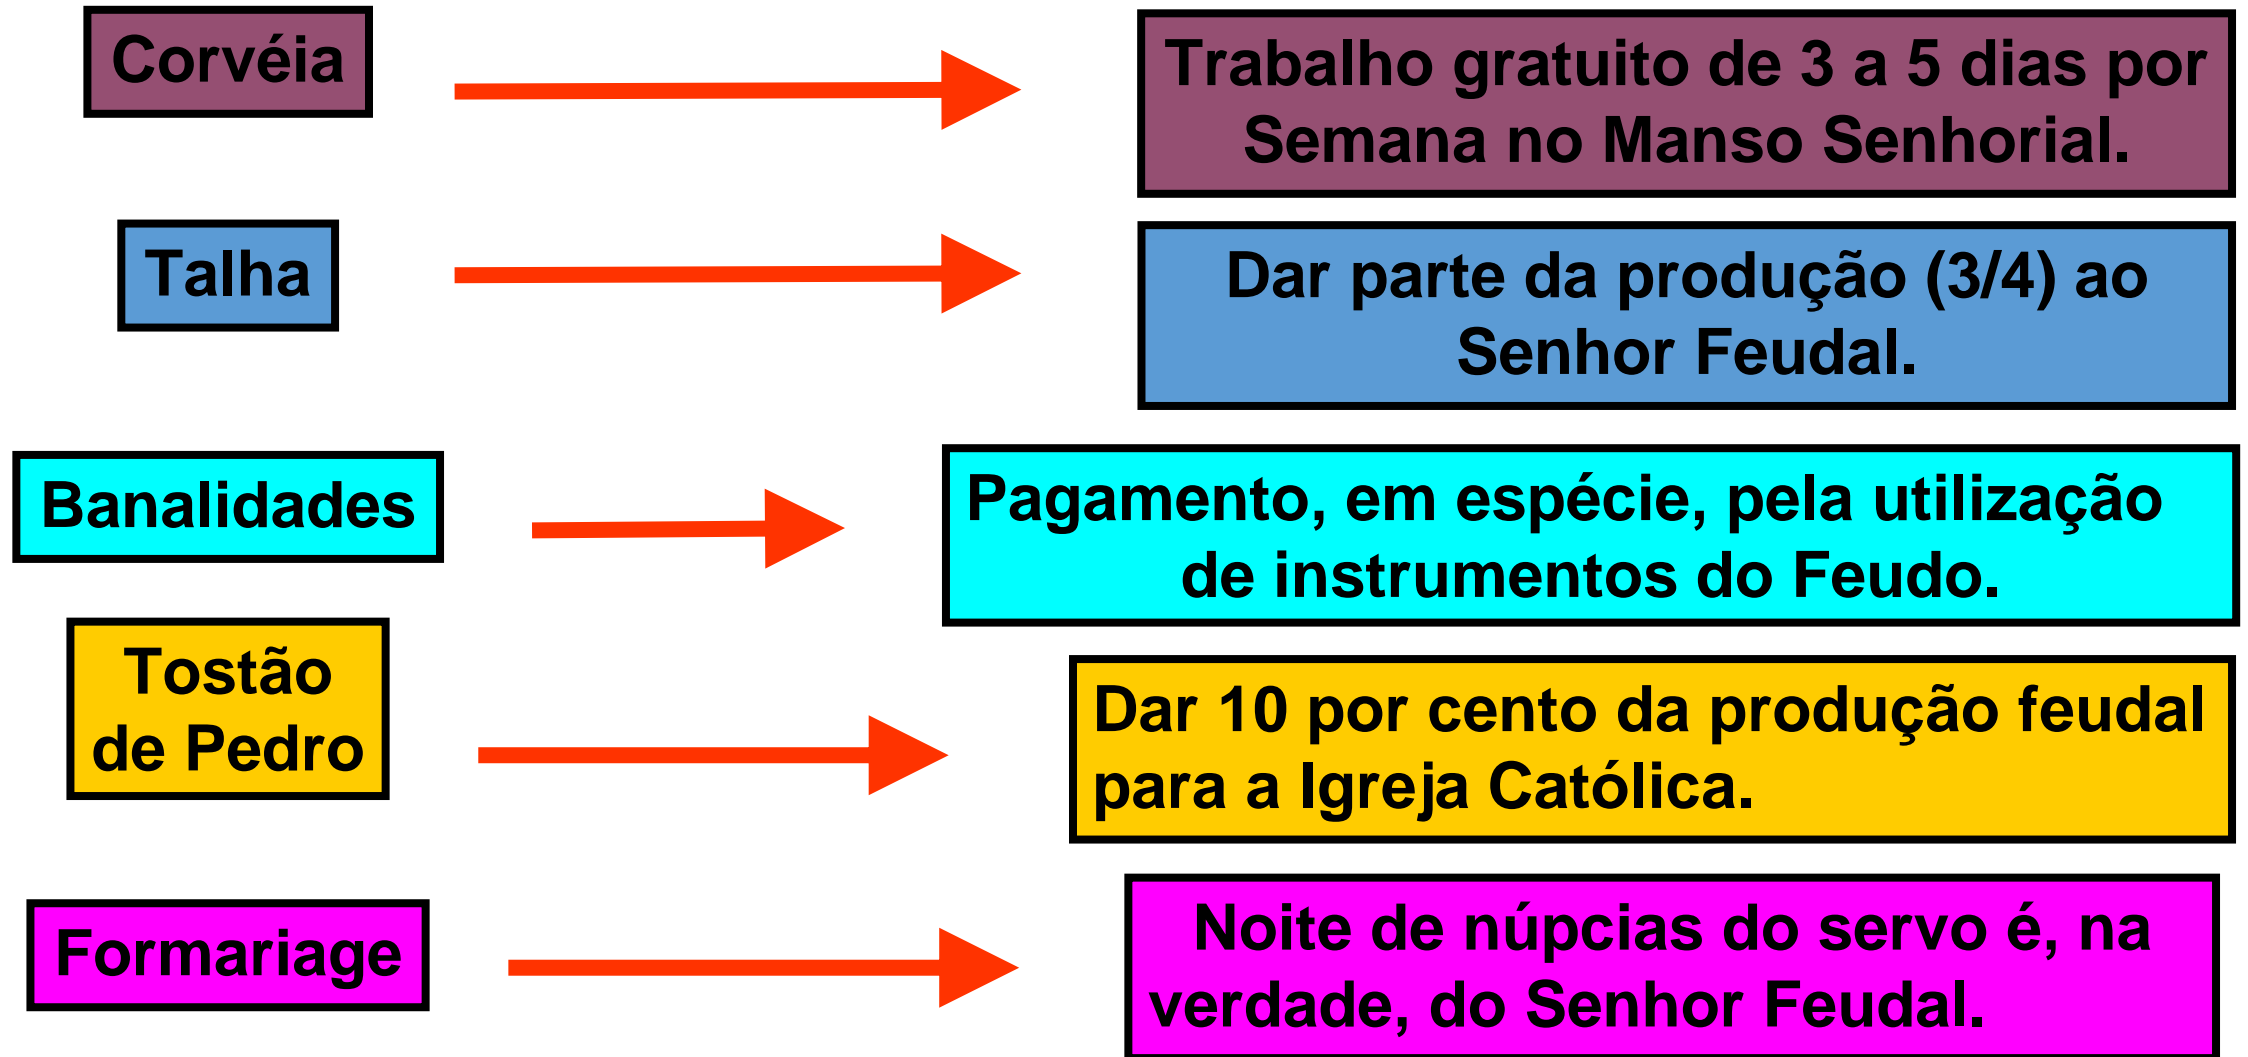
Corvéia

Trabalho gratuito de 3 a 5 dias por Semana no Manso Senhorial.

Talha

Dar parte da produção (3/4) ao Senhor Feudal.

Banalidades

Pagamento, em espécie, pela utilização de instrumentos do Feudo.

Tostão de Pedro

Dar 10 por cento da produção feudal para a Igreja Católica.

Formariage

Noite de núpcias do servo é, na verdade, do Senhor Feudal.